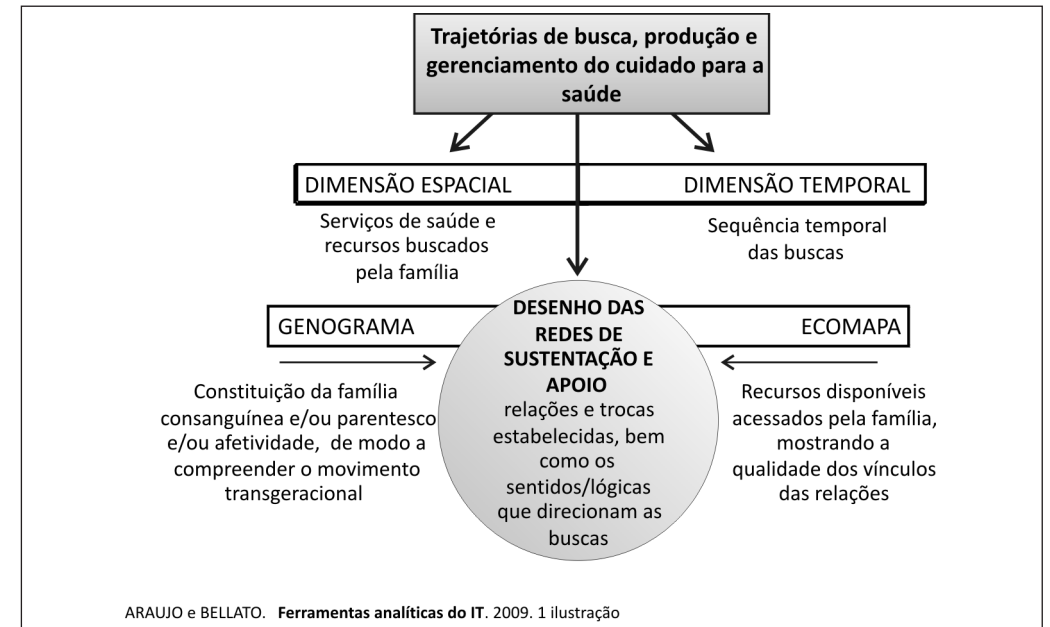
Trajetórias de busca, produção e gerenciamento do cuidado para a saúde

DIMENSÃO ESPACIAL

DIMENSÃO TEMPORAL

Serviços de saúde e recursos buscados pela família

Sequência temporal das buscas

GENOGRAMA

DESENHO DAS REDES DE SUSTENTAÇÃO E APOIO
relações e trocas estabelecidas, bem como os sentidos/lógicas que direcionam as buscas

ECOMAPA

Constituição da família consanguínea e/ou parentesco e/ou afetividade, de modo a compreender o movimento transgeracional

Recursos disponíveis acessados pela família, mostrando a qualidade dos vínculos das relações

ARAUJO e BELLATO. **Ferramentas analíticas do IT**. 2009. 1 ilustração